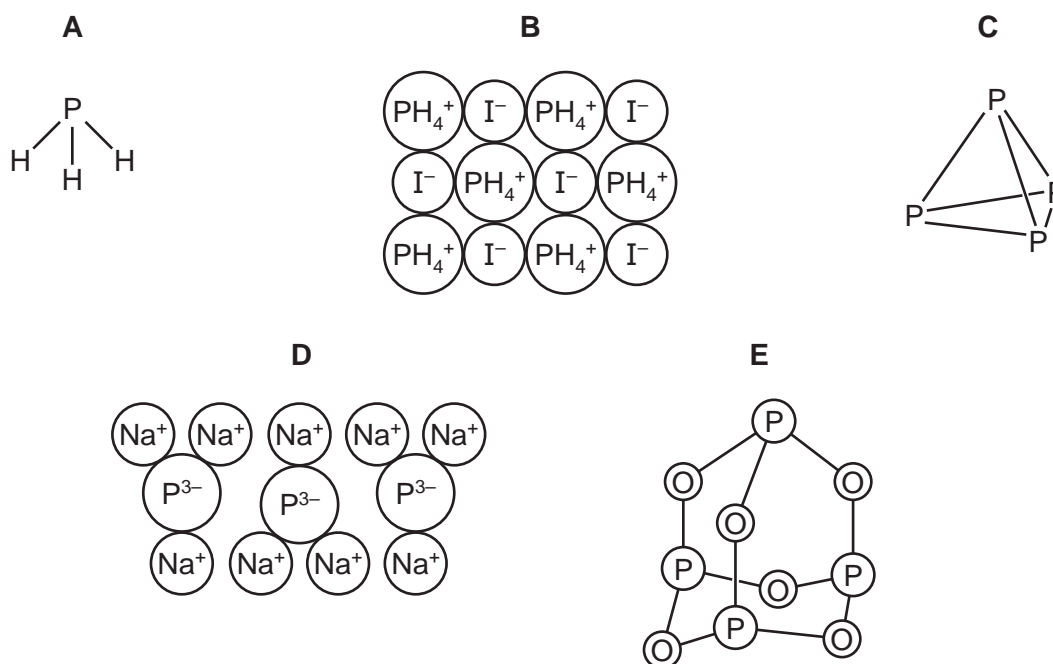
A

P
H H
H

B

$PH_4^+$ $I^-$ $PH_4^+$ $I^-$
$I^-$ $PH_4^+$ $I^-$ $PH_4^+$
$PH_4^+$ $I^-$ $PH_4^+$ $I^-$

C

P
P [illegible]
P

D

$Na^+$ $Na^+$ $Na^+$ $Na^+$ $Na^+$
$P^{3-}$ $P^{3-}$ $P^{3-}$
$Na^+$ $Na^+$ $Na^+$ $Na^+$

E

P
O O
O
P O P
P
O O